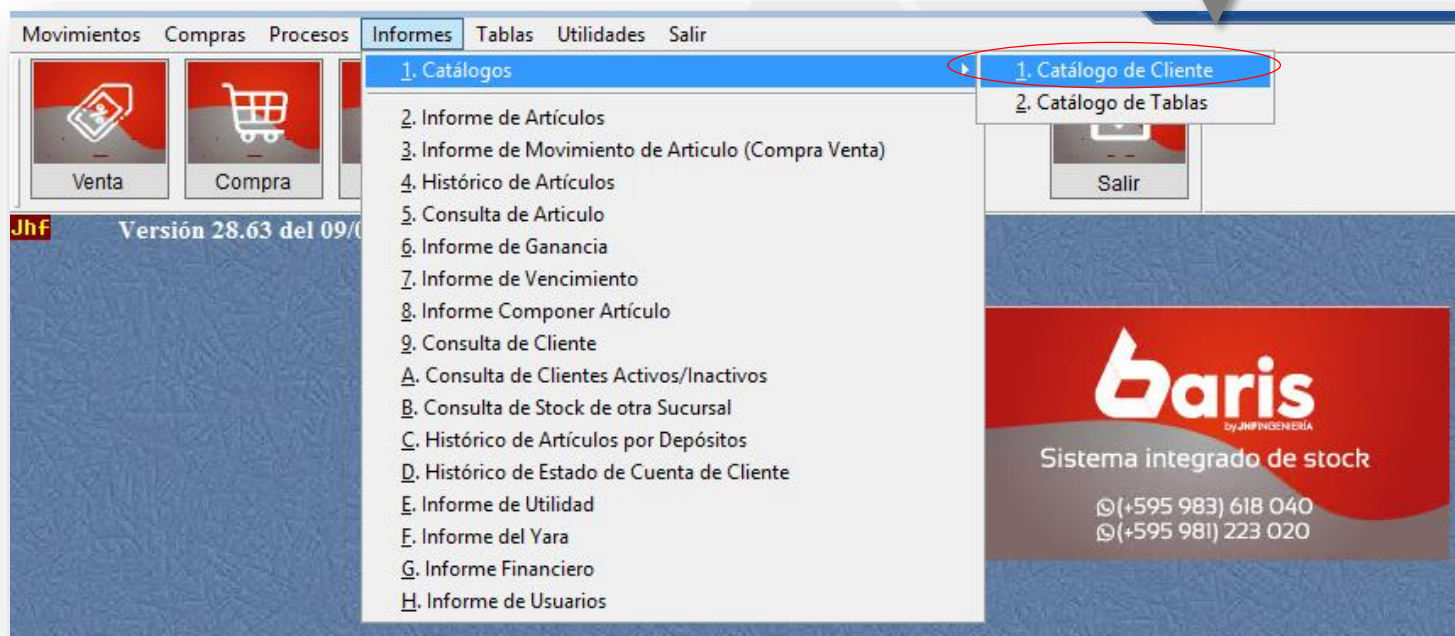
Movimientos Compras Procesos Informes Tablas Utilidades Salir

1. Catálogos
1. Catálogo de Cliente
2. Catálogo de Tablas

2. Informe de Artículos
3. Informe de Movimiento de Articulo (Compra Venta)
4. Histórico de Artículos
5. Consulta de Articulo
6. Informe de Ganancia
7. Informe de Vencimiento
8. Informe Componer Artículo
9. Consulta de Cliente
A. Consulta de Clientes Activos/Inactivos
B. Consulta de Stock de otra Sucursal
C. Histórico de Artículos por Depósitos
D. Histórico de Estado de Cuenta de Cliente
E. Informe de Utilidad
F. Informe del Yara
G. Informe Financiero
H. Informe de Usuarios

Venta
Compra
Salir

Jhf
Versión 28.63 del 09/0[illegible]

baris
by JHFINGENIERÍA
Sistema integrado de stock
(+595 983) 618 040
(+595 981) 223 020